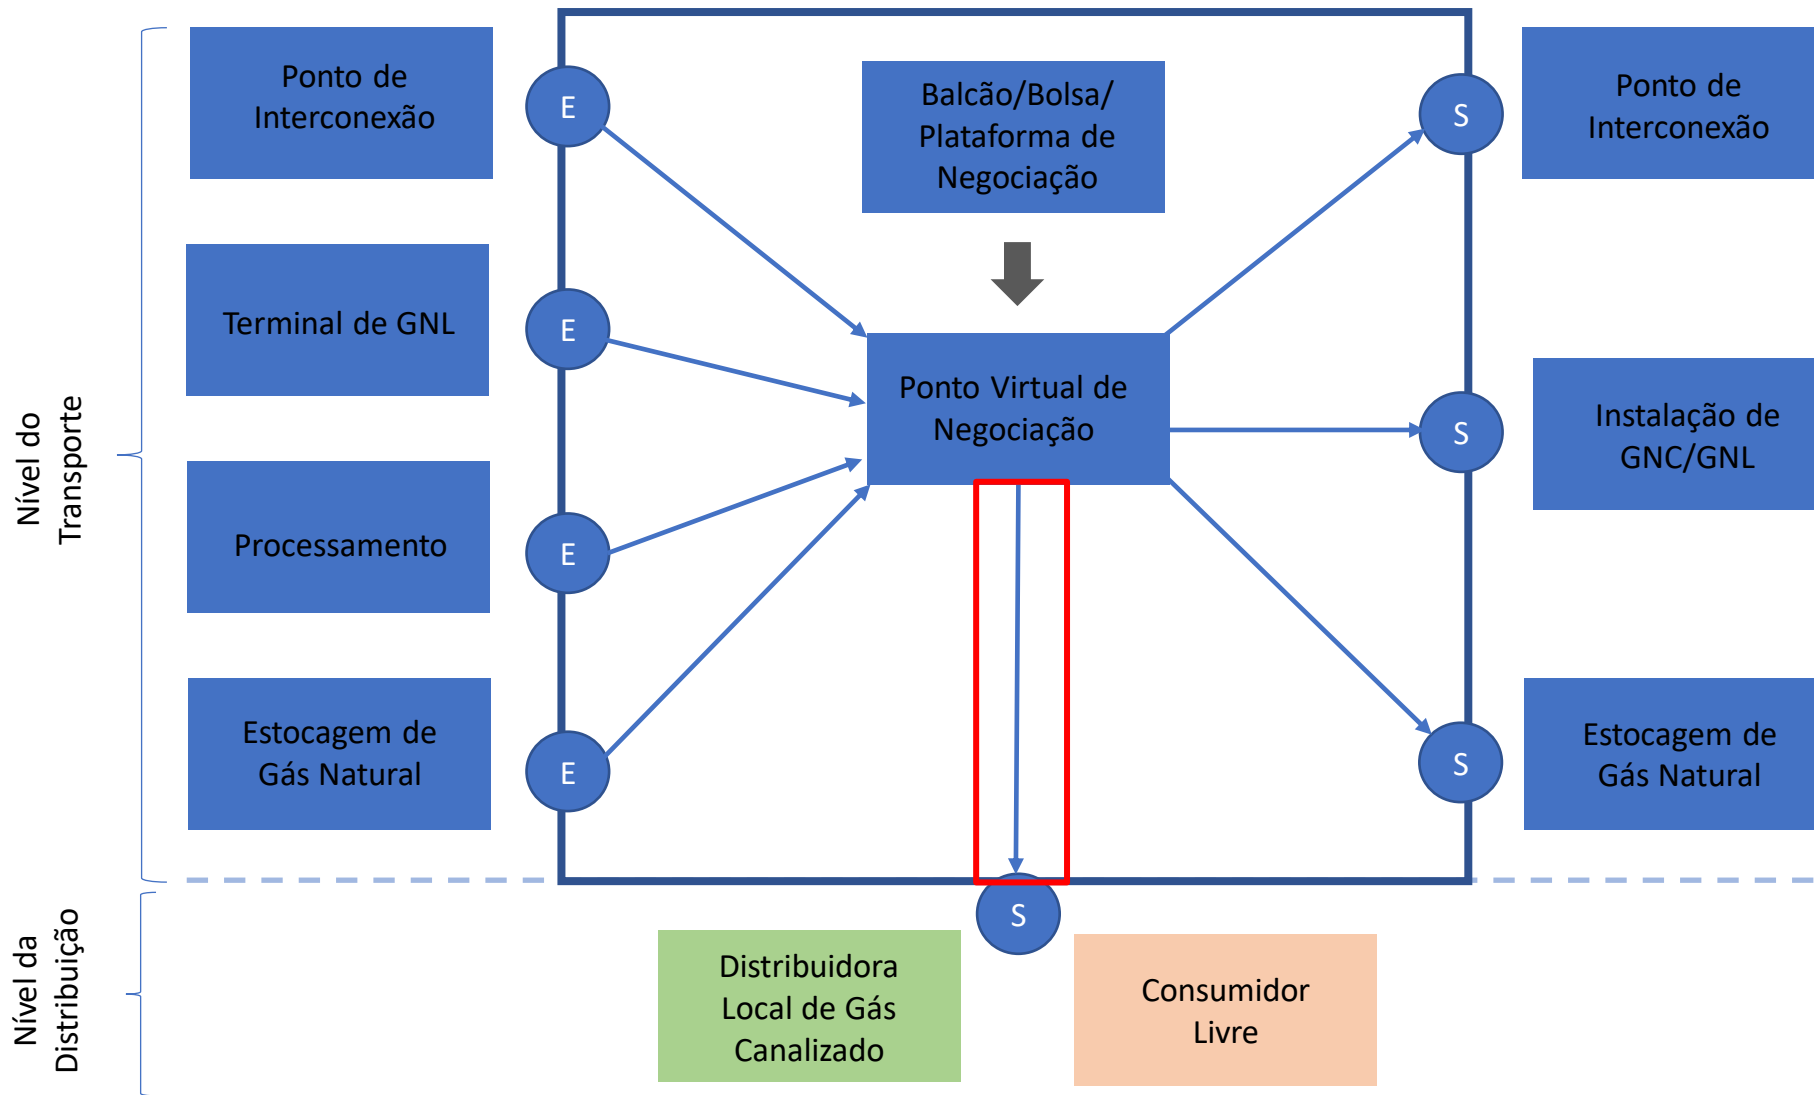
Nível do Transporte

Ponto de Interconexão

Terminal de GNL

Processamento

Estocagem de Gás Natural

E

E

E

E

Balcão/Bolsa/ Plataforma de Negociação

Ponto Virtual de Negociação

S

S

S

S

Ponto de Interconexão

Instalação de GNC/GNL

Estocagem de Gás Natural

Nível da Distribuição

Distribuidora Local de Gás Canalizado

Consumidor Livre